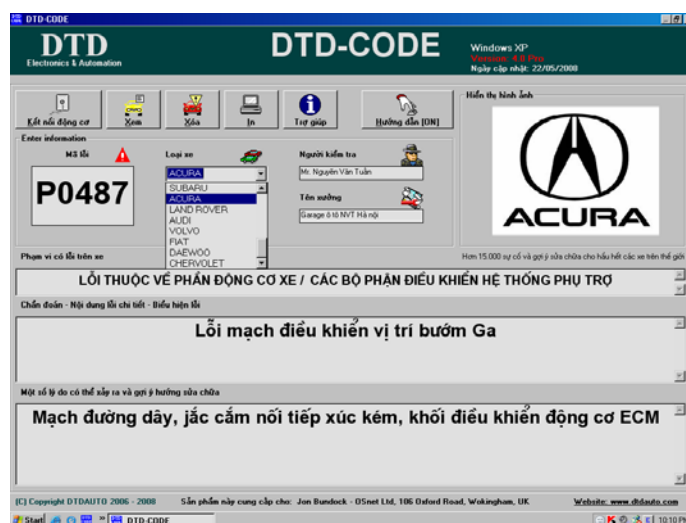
DTD-CODE

DTD
Electronics & Automation

DTD-CODE

Windows XP
Version: 4.0 Pro
Ngày cập nhật: 22/05/2008

Kết nối động cơ
Xem
Xóa
In
Trợ giúp
Hướng dẫn [ON]

Hiển thị hình ảnh

Enter information

Mã lỗi
P0487

Loại xe
ACURA
SUBARU
ACURA
LAND ROVER
AUDI
VOLVO
FIAT
DAEWOO
CHEVROLET

Người kiểm tra
Mr. Nguyễn Văn Tuấn

Tên xưởng
Garage ô tô NVT Hà nội

ACURA

Phạm vi có lỗi trên xe

Hơn 15.000 sự cố và gợi ý sửa chữa cho hầu hết các xe trên thế giới

LỖI THUỘC VỀ PHẦN ĐỘNG CƠ XE / CÁC BỘ PHẬN ĐIỀU KHIỂN HỆ THỐNG PHỤ TRỢ

Chẩn đoán - Nội dung lỗi chi tiết - Biểu hiện lỗi

Lỗi mạch điều khiển vị trí bướm Ga

Một số lý do có thể xảy ra và gợi ý hướng sửa chữa

Mạch đường dây, jắc cắm nối tiếp xúc kém, khối điều khiển động cơ ECM

(C) Copyright DTDAUTO 2006 - 2008    Sản phẩm này cung cấp cho: Jon Bundock - O5net Ltd, 106 Oxford Road, Wokingham, UK    Website: www.dtdauto.com

Start    DTD-CODE    10:10 PM